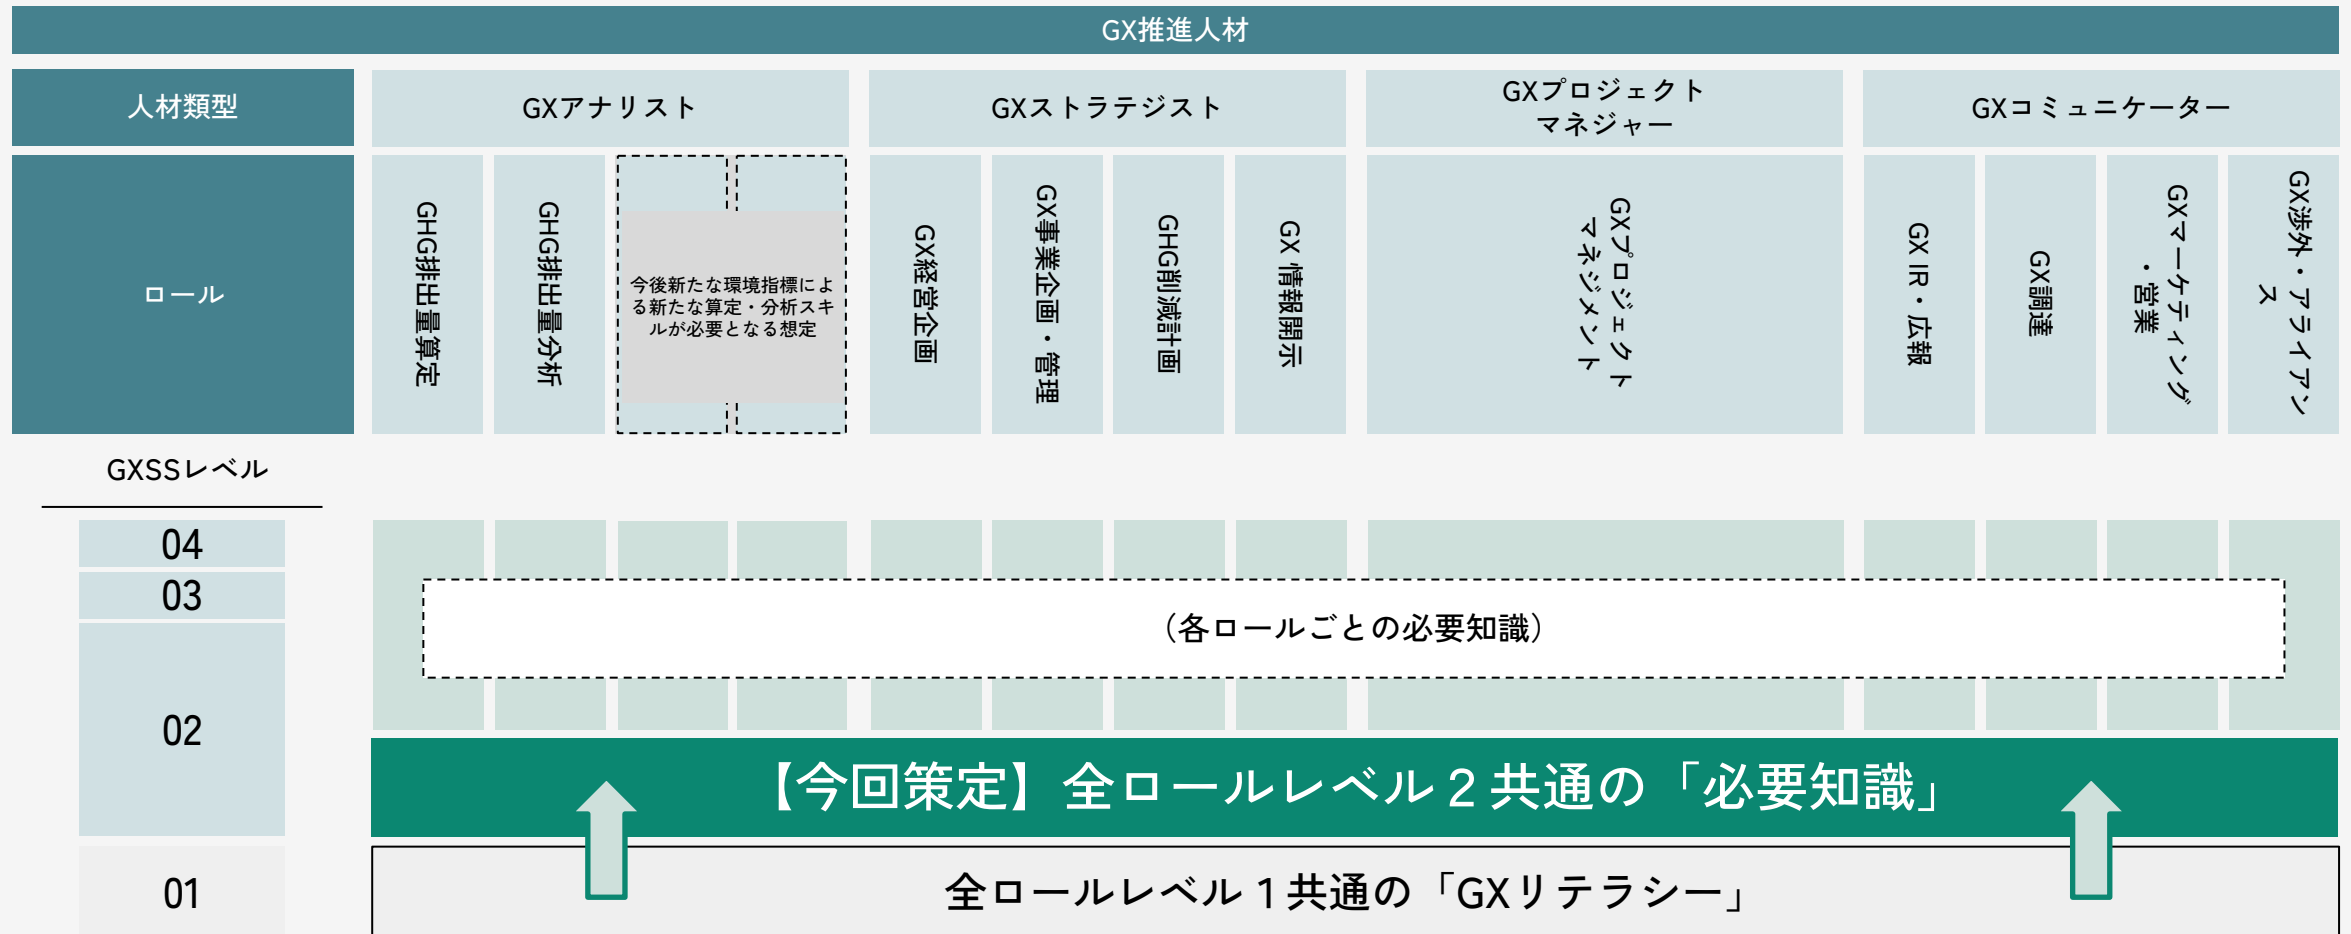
GX推進人材

人材類型

GXアナリスト

GXストラテジスト

GXプロジェクトマネジャー

GXコミュニケーター

ロール

GHG排出量算定

GHG排出量分析

今後新たな環境指標による新たな算定・分析スキルが必要となる想定

GX経営企画

GX事業企画・管理

GHG削減計画

GX 情報開示

GXプロジェクトマネジメント

GX IR・広報

GX調達

GXマーケティング・営業

GX渉外・アライアンス

GXSSレベル

04

03

02

01

（各ロールごとの必要知識）

【今回策定】全ロールレベル２共通の「必要知識」

全ロールレベル１共通の「GXリテラシー」